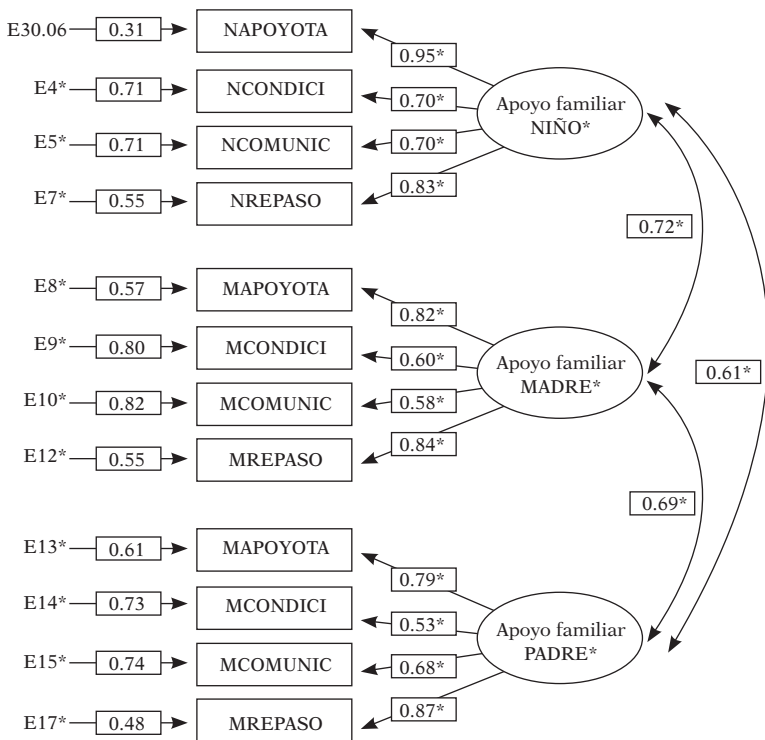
E30.06 0.31 NAPOYOTA 0.95*
E4* 0.71 NCONDICI 0.70*
E5* 0.71 NCOMUNIC 0.70*
E7* 0.55 NREPASO 0.83*

Apoyo familiar NIÑO*

0.72*

E8* 0.57 MAPOYOTA 0.82*
E9* 0.80 MCONDICI 0.60*
E10* 0.82 MCOMUNIC 0.58*
E12* 0.55 MREPASO 0.84*

Apoyo familiar MADRE*

0.61*

0.69*

E13* 0.61 MAPOYOTA 0.79*
E14* 0.73 MCONDICI 0.53*
E15* 0.74 MCOMUNIC 0.68*
E17* 0.48 MREPASO 0.87*

Apoyo familiar PADRE*